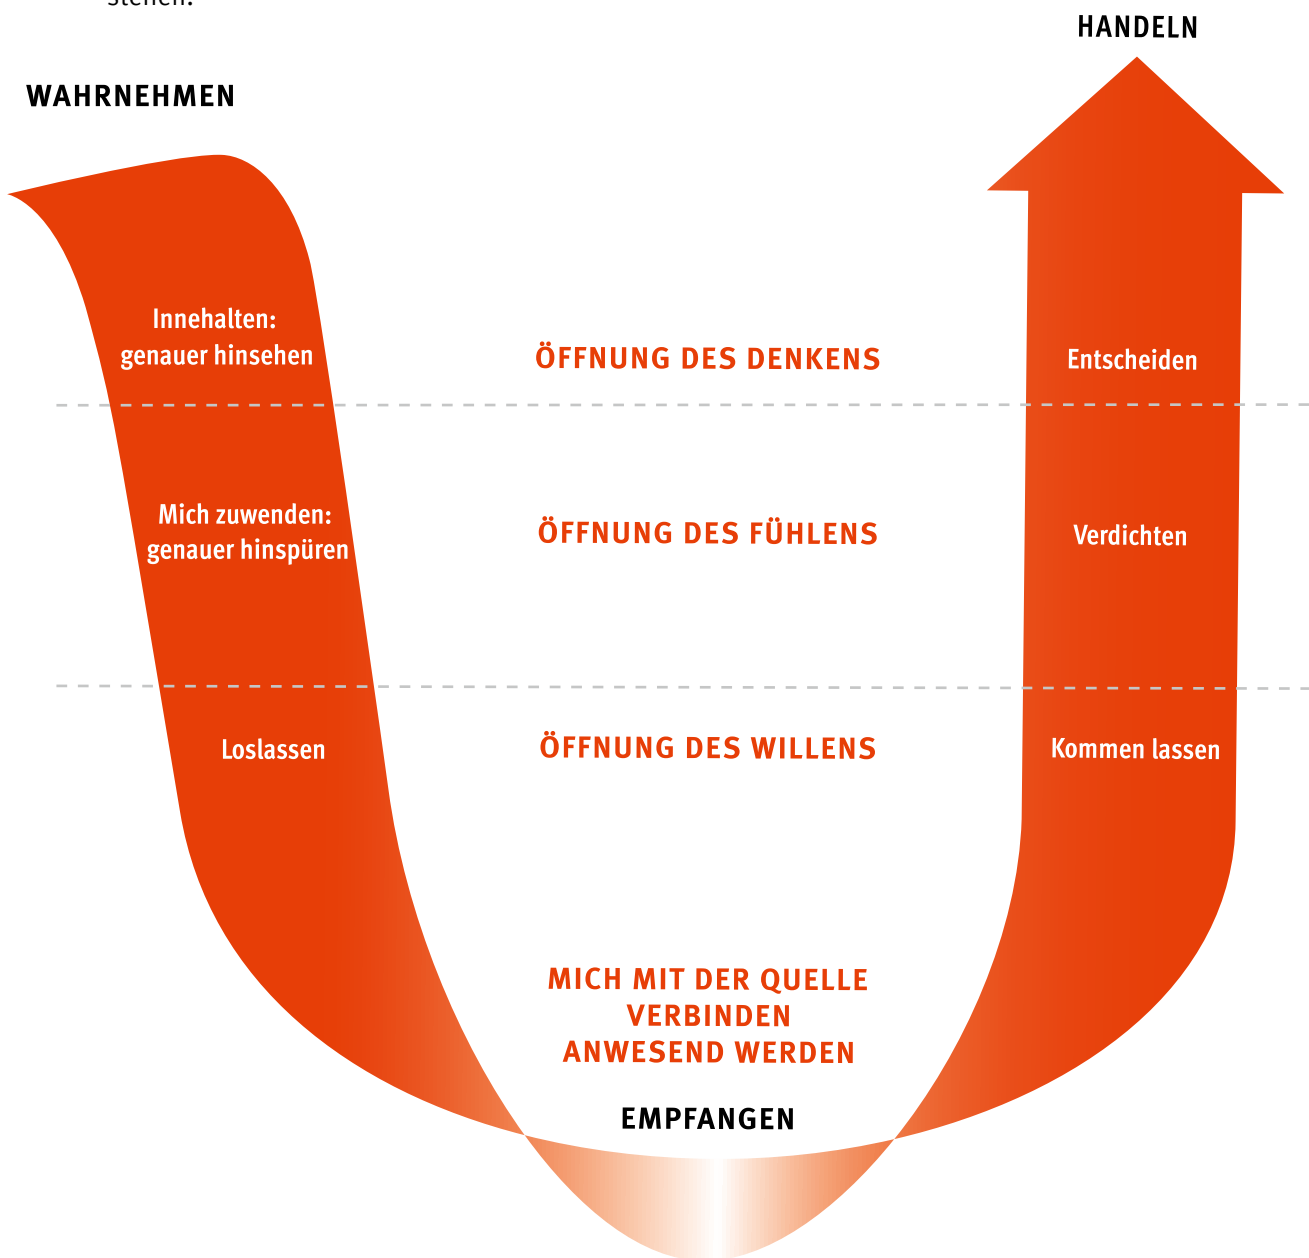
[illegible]

HANDELN

WAHRNEHMEN

Innehalten: genauer hinsehen

ÖFFNUNG DES DENKENS

Entscheiden

Mich zuwenden: genauer hinspüren

ÖFFNUNG DES FÜHLENS

Verdichten

Loslassen

ÖFFNUNG DES WILLENS

Kommen lassen

MICH MIT DER QUELLE VERBINDEN ANWESEND WERDEN

EMPFANGEN